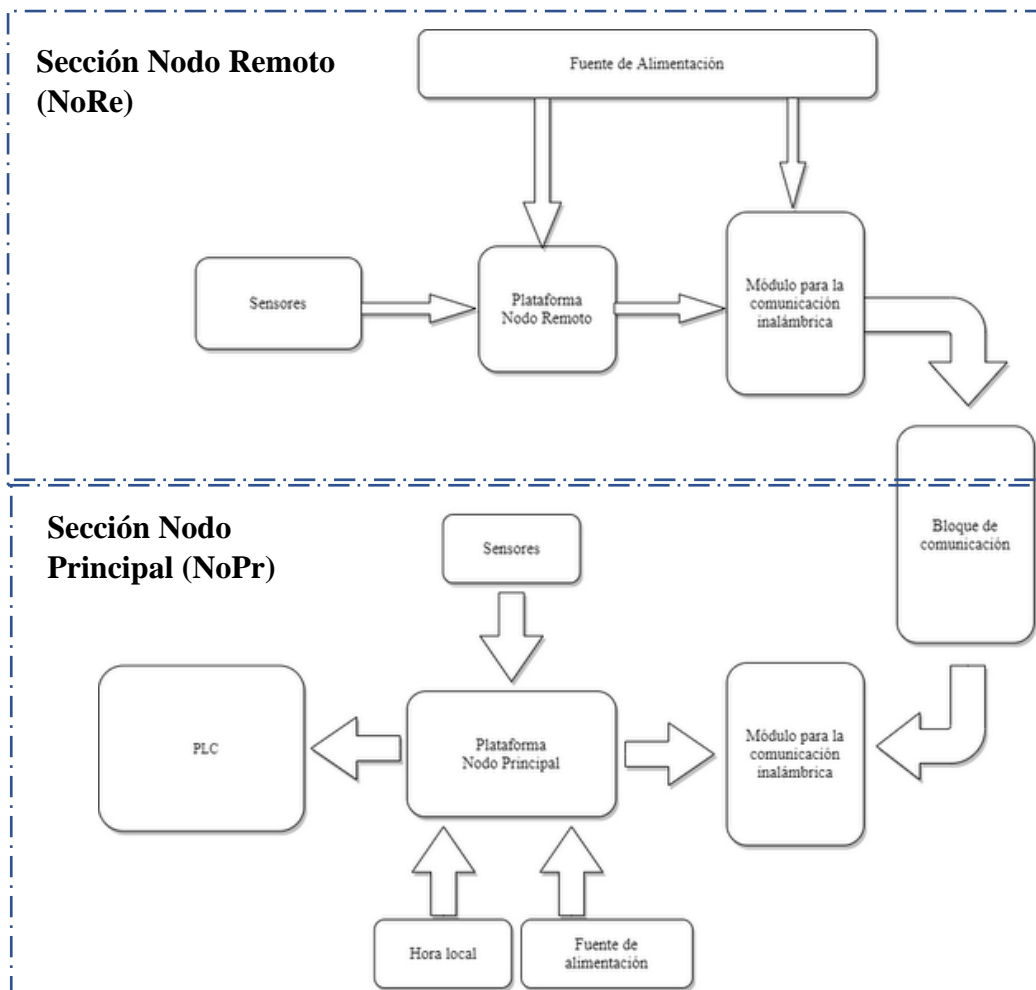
Sección Nodo Remoto (NoRe)

Fuente de Alimentación

Sensores

Plataforma Nodo Remoto

Módulo para la comunicación inalámbrica

Bloque de comunicación

Sección Nodo Principal (NoPr)

Sensores

PLC

Plataforma Nodo Principal

Módulo para la comunicación inalámbrica

Hora local

Fuente de alimentación